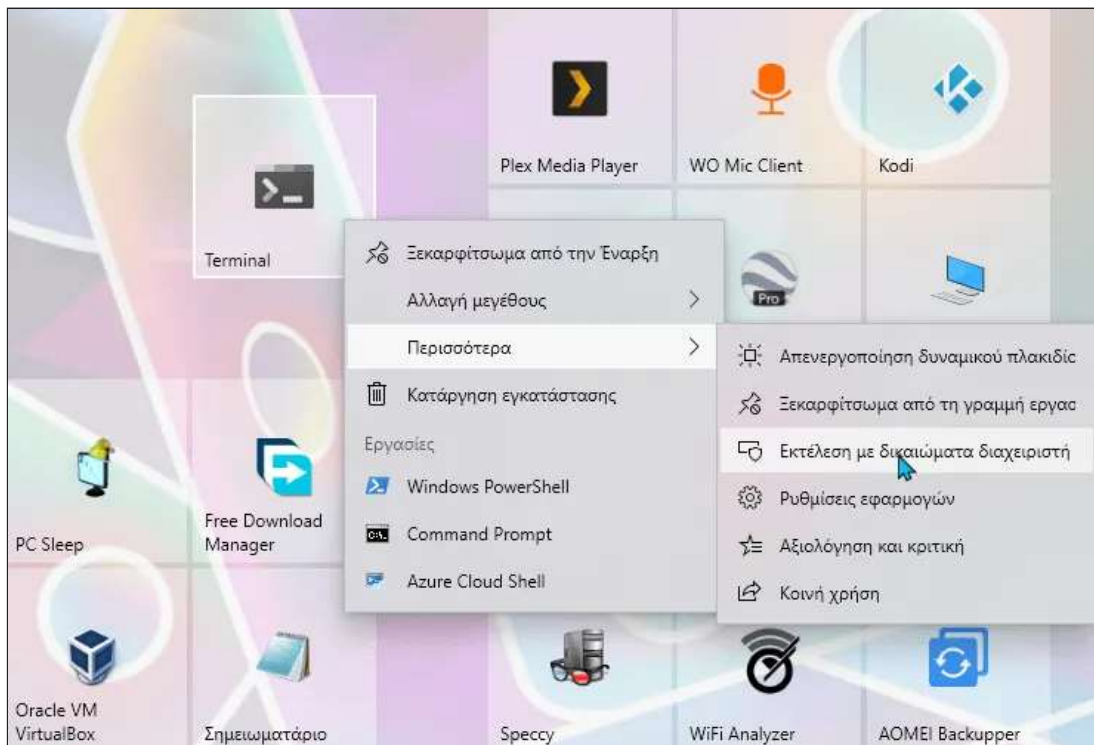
Plex Media Player

WO Mic Client

Kodi

Terminal

Ξεκαρφίτσωμα από την Έναρξη

Αλλαγή μεγέθους

Περισσότερα

Κατάργηση εγκατάστασης

Εργασίες

Windows PowerShell

Command Prompt

Azure Cloud Shell

Pro

Απενεργοποίηση δυναμικού πλακιδίς

Ξεκαρφίτσωμα από τη γραμμή εργασ

Εκτέλεση με δικαιώματα διαχειριστή

Ρυθμίσεις εφαρμογών

Αξιολόγηση και κριτική

Κοινή χρήση

PC Sleep

Free Download Manager

Oracle VM VirtualBox

Σημειωματάριο

Speccy

WiFi Analyzer

AOMEI Backupper